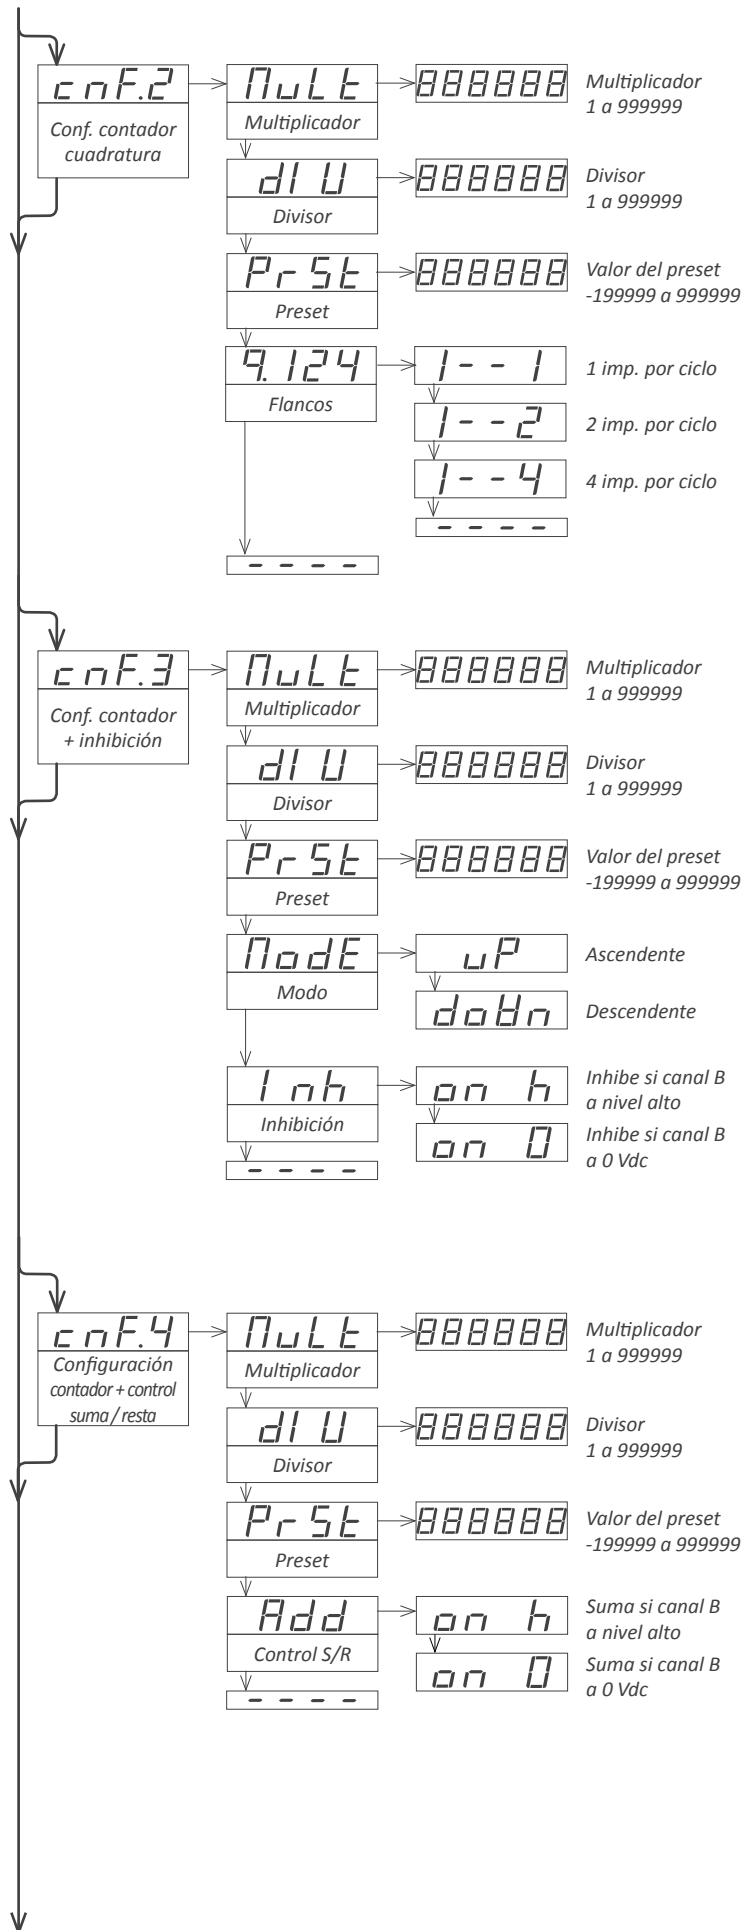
cnF.2
Conf. contador cuadratura

MuLt
Multiplicador
888888
Multiplicador 1 a 999999

dIU
Divisor
888888
Divisor 1 a 999999

PrSt
Preset
888888
Valor del preset -199999 a 999999

9.124
Flancos
I - - I
1 imp. por ciclo
I - - 2
2 imp. por ciclo
I - - 4
4 imp. por ciclo
- - - -
- - - -

cnF.3
Conf. contador + inhibición

MuLt
Multiplicador
888888
Multiplicador 1 a 999999

dIU
Divisor
888888
Divisor 1 a 999999

PrSt
Preset
888888
Valor del preset -199999 a 999999

ModE
Modo
uP
Ascendente
doUn
Descendente

Inh
Inhibición
on h
Inhibe si canal B a nivel alto
on 0
Inhibe si canal B a 0 Vdc
- - - -

cnF.4
Configuración contador + control suma / resta

MuLt
Multiplicador
888888
Multiplicador 1 a 999999

dIU
Divisor
888888
Divisor 1 a 999999

PrSt
Preset
888888
Valor del preset -199999 a 999999

Add
Control S/R
on h
Suma si canal B a nivel alto
on 0
Suma si canal B a 0 Vdc
- - - -